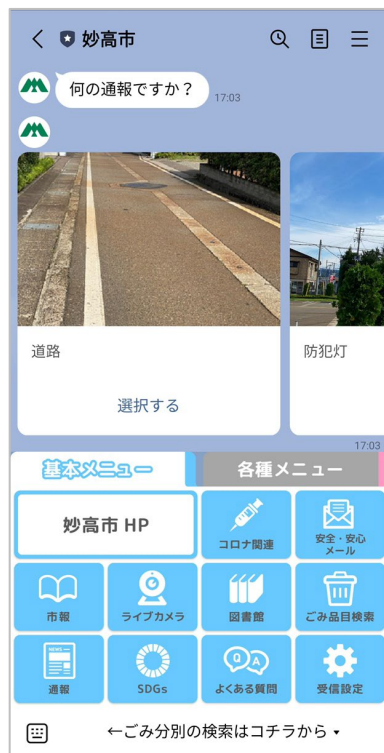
妙高市

何の通報ですか？ 17:03

道路

選択する

防犯灯

17:03

基本メニュー

各種メニュー

妙高市 HP

コロナ関連

安全・安心メール

市報

ライブカメラ

図書館

ごみ品目検索

通報

SDGs

よくある質問

受信設定

←ごみ分別の検索はコチラから ▾